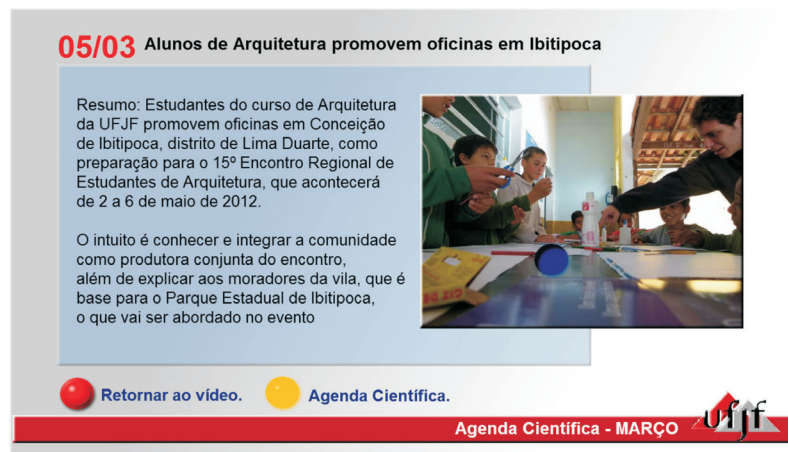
05/03 Alunos de Arquitetura promovem oficinas em Ibitipoca

Resumo: Estudantes do curso de Arquitetura da UFJF promovem oficinas em Conceição de Ibitipoca, distrito de Lima Duarte, como preparação para o 15º Encontro Regional de Estudantes de Arquitetura, que acontecerá de 2 a 6 de maio de 2012.

O intuito é conhecer e integrar a comunidade como produtora conjunta do encontro, além de explicar aos moradores da vila, que é base para o Parque Estadual de Ibitipoca, o que vai ser abordado no evento

Retornar ao vídeo. Agenda Científica.

Agenda Científica - MARÇO

ufjf